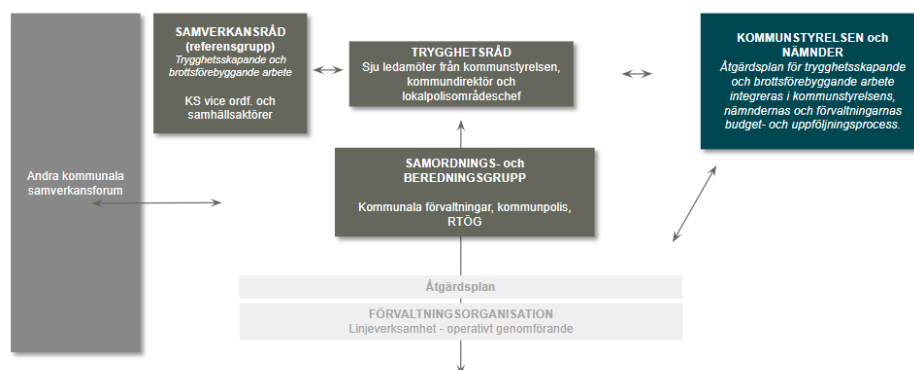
Andra kommunala samverkansforum

SAMVERKANSRÅD (referensgrupp)
Trygghetsskapande och brottsförebyggande arbete

KS vice ordf. och samhällsaktörer

TRYGGHETSRÅD
Sju ledamöter från kommunstyrelsen, kommundirektör och lokalpolisområdeschef

KOMMUNSTYRELSEN och NÄMNDER
Åtgärdsplan för trygghetsskapande och brottsförebyggande arbete integreras i kommunstyrelsens, nämndernas och förvaltningarnas budget- och uppföljningsprocess.

SAMORDNINGS- och BEREDNINGSGRUPP
Kommunala förvaltningar, kommunpolis, RTÖG

Åtgärdsplan

FÖRVALTNINGSORGANISATION
Linjeverksamhet - operativt genomförande